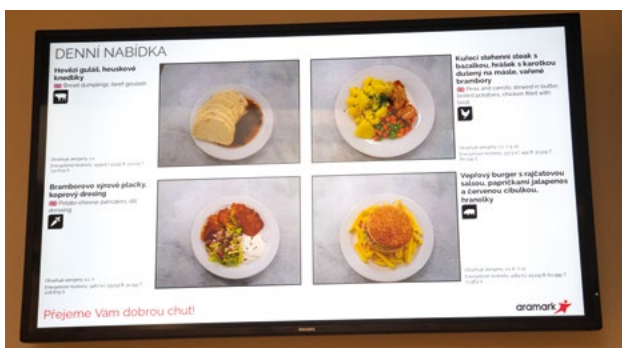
DENNÍ NABÍDKA

Hovězí guláš, houskové knedlíky
Bread dumplings, beef goulash

Obsahuje alergeny: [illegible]
Energetické hodnoty: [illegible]

Kuřecí stehenní steak s bazalkou, hrášek s karotkou dušený na másle, vařené brambory
Peas and carrots stewed in butter, boiled potatoes, chicken fillet with basil

Obsahuje alergeny: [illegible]
Energetické hodnoty: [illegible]

Bramborovo sýrové placky, koprový dresing
Potato cheese pancakes, dill dressing

Obsahuje alergeny: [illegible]
Energetické hodnoty: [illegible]

Vepřový burger s rajčatovou salsou, papričkami jalapenos a červenou cibulkou, hranolky

Obsahuje alergeny: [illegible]
Energetické hodnoty: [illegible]

Přejeme Vám dobrou chuť!

aramark

PHILIPS